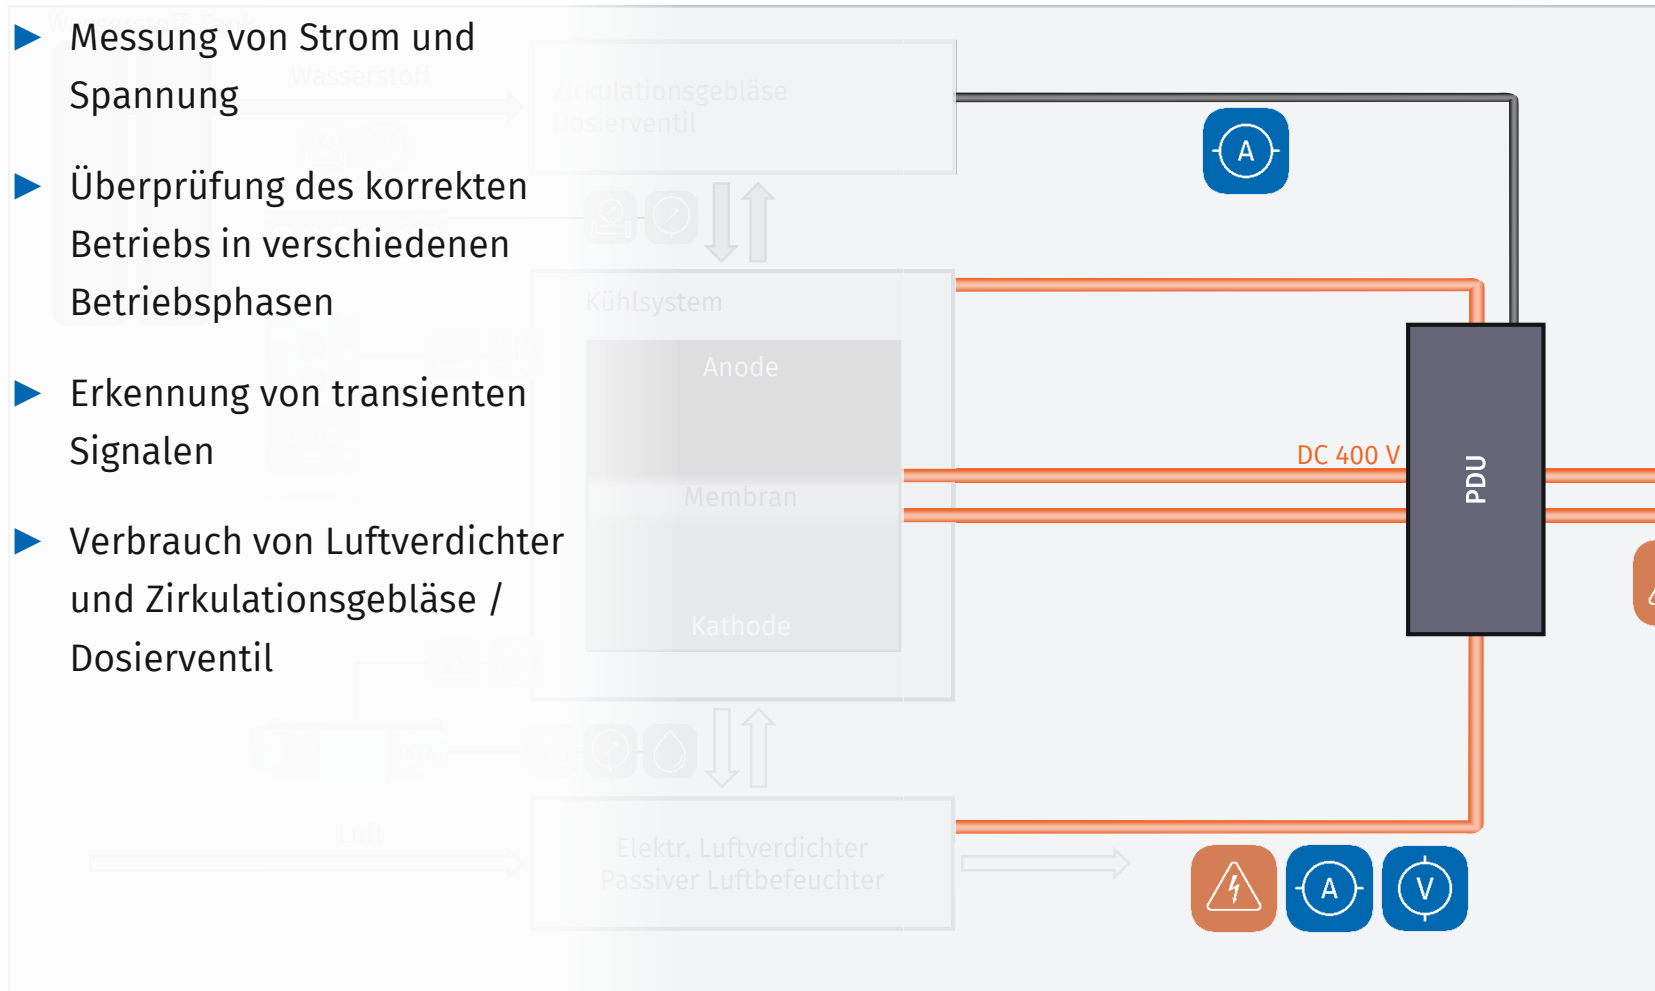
Messung von Strom und Spannung

Überprüfung des korrekten Betriebs in verschiedenen Betriebsphasen

Erkennung von transienten Signalen

Verbrauch von Luftverdichter und Zirkulationsgebläse / Dosierventil

Wasserstoff

Zirkulationsgebläse
Dosierventil

A

Kühlsystem

Anode

Membran

Kathode

DC 400 V

PDU

Luft

Elektr. Luftverdichter
Passiver Luftbefeuchter

A

V